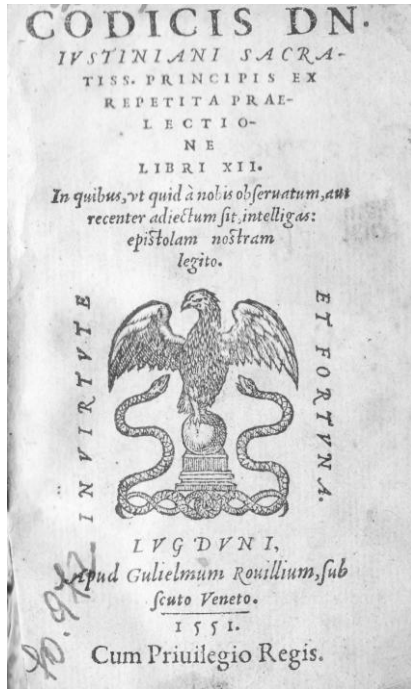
CODICIS DN. IVSTINIANI SACRATISS. PRINCIPIS EX REPETITA PRAELECTIONE LIBRI XII.

In quibus, vt quid à nobis obseruatum, aut recenter adiectum sit, intelligas: epistolam nostram legito.

IN VIRTVTE ET FORTVNA.

LVGDVNI, Apud Gulielmum Rouillium, sub scuto Veneto.

1551.

Cum Priuilegio Regis.

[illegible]